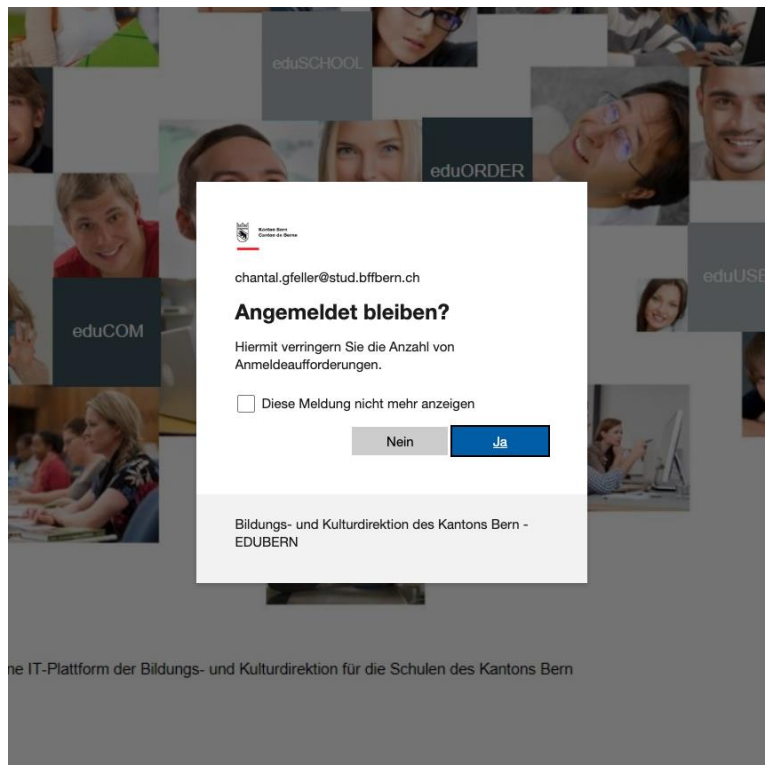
eduSCHOOL

eduORDER

eduUSE

eduCOM

Kanton Bern
Canton de Berne

chantal.gfeller@stud.bffbern.ch

Angemeldet bleiben?

Hiermit verringern Sie die Anzahl von Anmeldeaufforderungen.

Diese Meldung nicht mehr anzeigen

Nein

Ja

Bildungs- und Kulturdirektion des Kantons Bern - EDUBERN

ne IT-Plattform der Bildungs- und Kulturdirektion für die Schulen des Kantons Bern